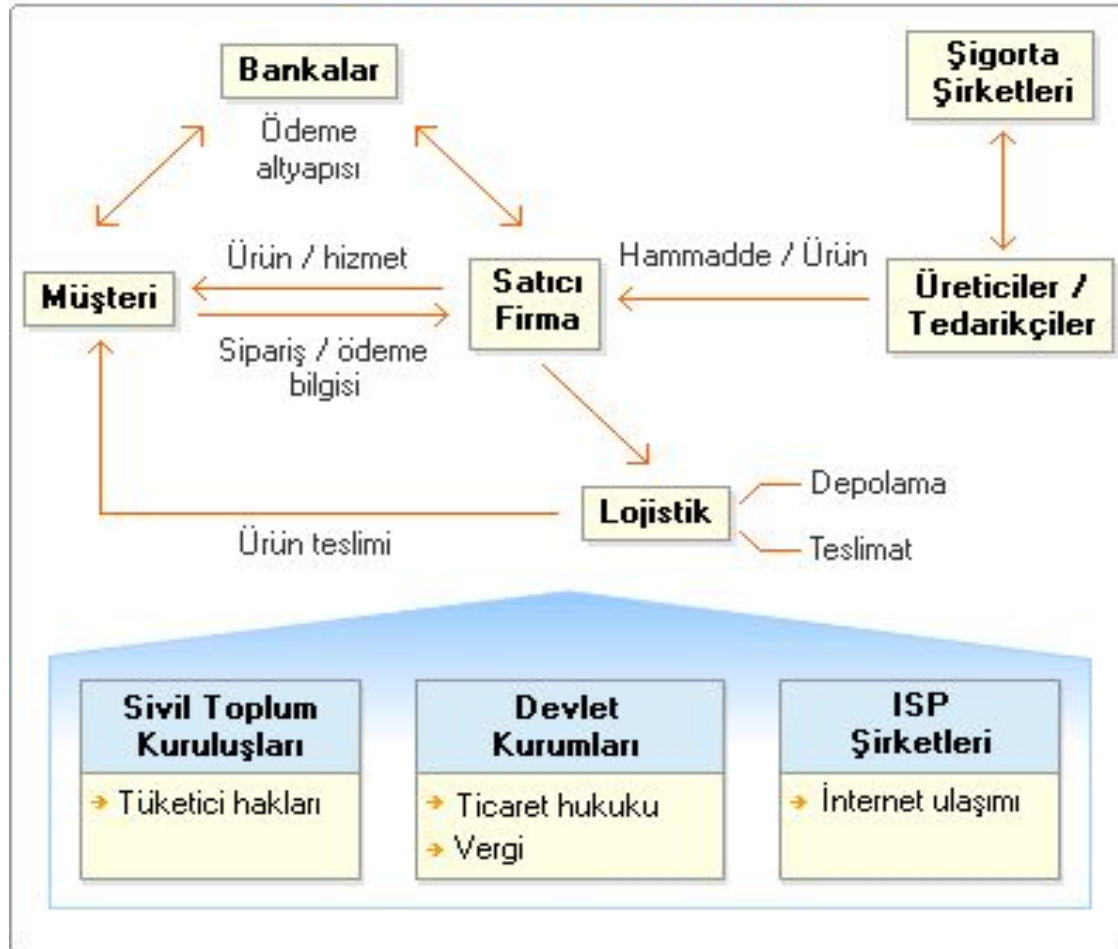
Bankalar

Ödeme altyapısı

Şigorta Şirketleri

Ürün / hizmet

Müşteri

Satıcı Firma

Hammadde / Ürün

Üreticiler / Tedarikçiler

Sipariş / ödeme bilgisi

Depolama

Lojistik

Ürün teslimi

Teslimat

Sivil Toplum Kuruluşları

→ Tüketici hakları

Devlet Kurumları

→ Ticaret hukuku
→ Vergi

ISP Şirketleri

→ İnternet ulaşımı